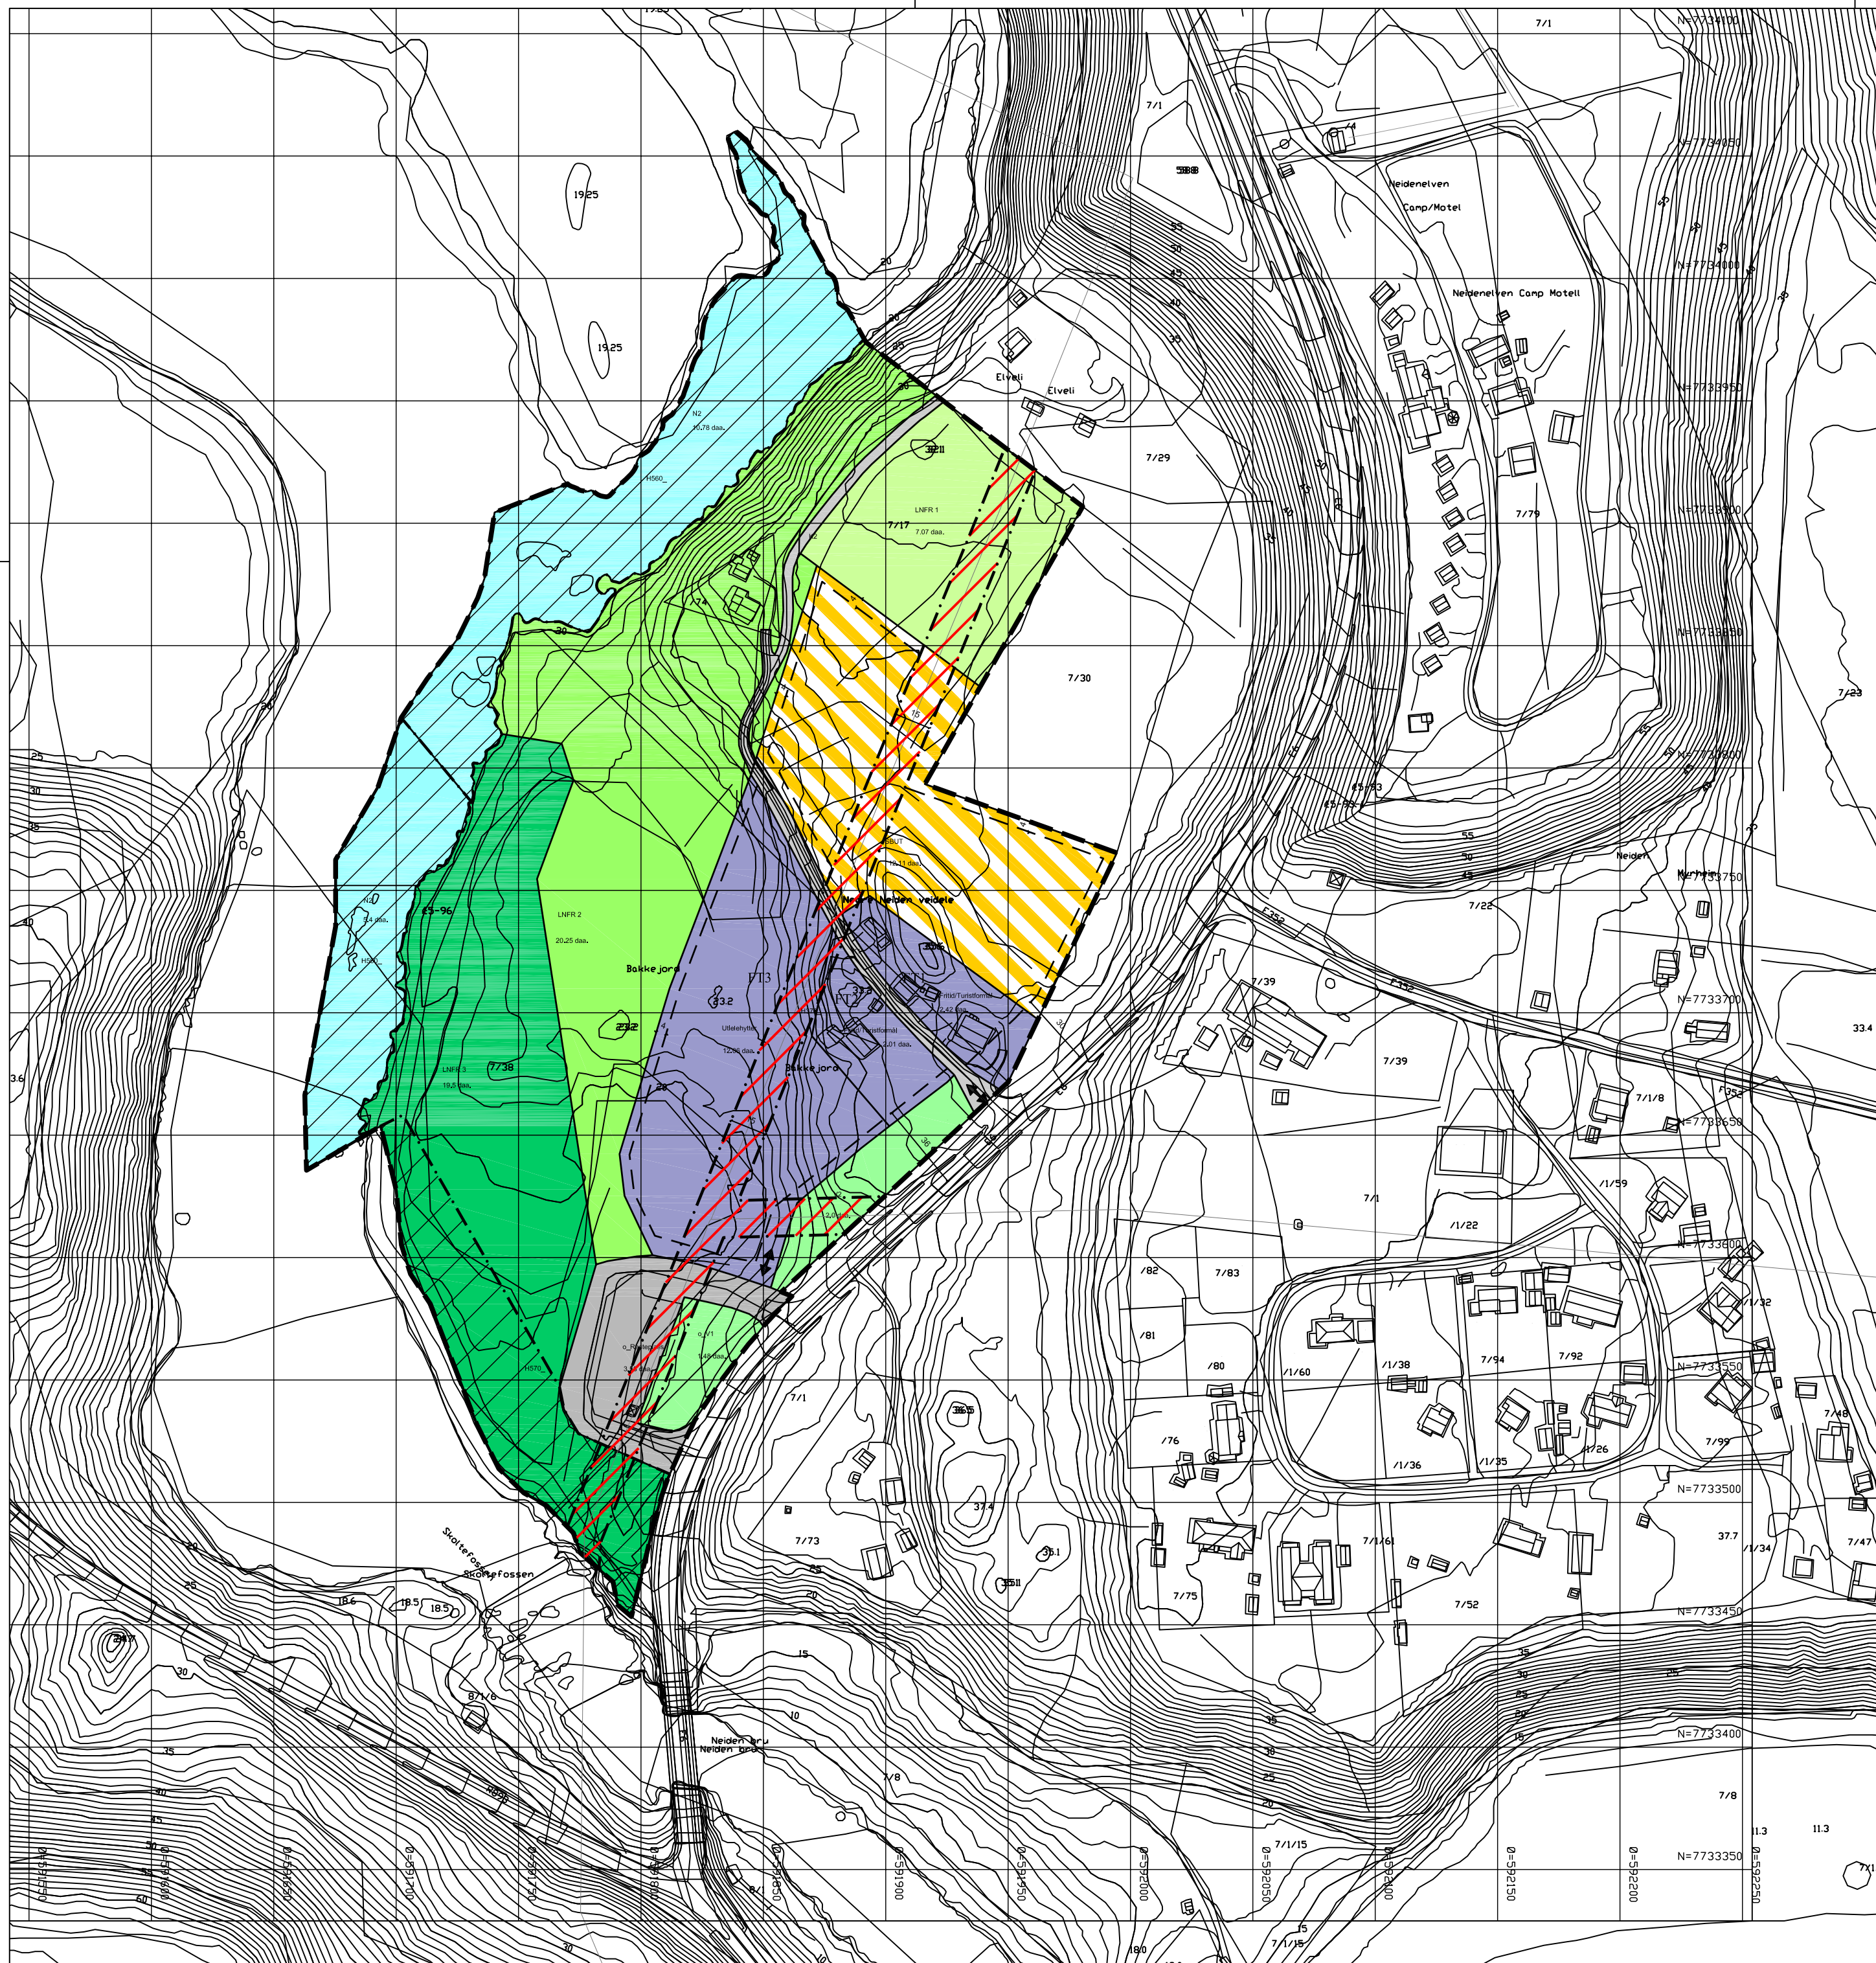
7/1
N=7734100
7/1
588
Neidenelven
Camp/Motel
N=7734050
19.25
N=7734000
Neidenelven Camp Motell
19.25
Elveli
Elveli
N=7733950
N2
10.78 daa.
H560
321
7/29
LNFR 1
7/17
7.07 daa.
7/79
N=7733900
N=7733850
7/30
7/23
N=7733800
55
Neiden
Murheim
N=7733750
N2
H560
LNFR 2
20.25 daa.
Nedre Neiden veidele
7/22
Bakkejord
FT3
FT2
33.2
7/39
N=7733700
33.4
Utleiehytter
12.26 daa.
Bakkejord
7/39
LNFR 3
7/38
19.5 daa.
7/1/8
N=7733650
7/1/59
7/1
/1/22
N=7733600
/82
7/83
/1/32
/81
/80
/1/60
/1/38
7/94
7/92
N=7733550
7/1
36.5
/76
/1/36
/1/35
/1/26
7/48
7/99
N=7733500
37.4
7/73
7/1/61
37.7
/1/34
7/47
Skoltefossen
Skoltefossen
7/75
7/52
N=7733450
18.6
18.5
18.5
24.7
8/1/6
Neiden bru
Neiden bru
N=7733400
7/8
7/8
7/1/15
11.3
11.3
N=7733350
Ø=591850
Ø=591700
Ø=591750
Ø=591800
Ø=591850
Ø=591900
Ø=591950
Ø=592000
Ø=592050
Ø=592100
Ø=592150
Ø=592200
Ø=592250
7/1/15
18.0